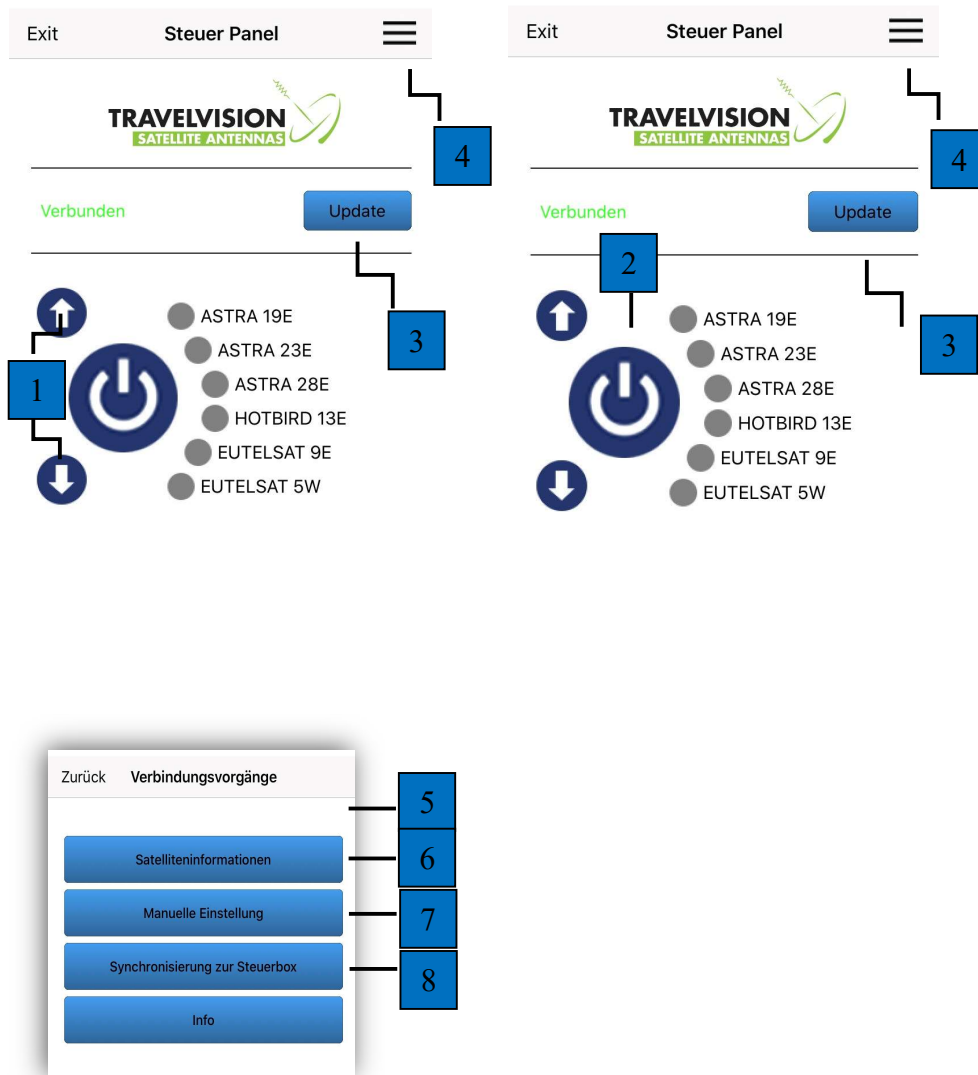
Exit Steuer Panel

TRAVELVISION
SATELLITE ANTENNAS

4

Verbunden Update

3

1

ASTRA 19E
ASTRA 23E
ASTRA 28E
HOTBIRD 13E
EUTELSAT 9E
EUTELSAT 5W

Exit Steuer Panel

TRAVELVISION
SATELLITE ANTENNAS

4

Verbunden Update

2

3

ASTRA 19E
ASTRA 23E
ASTRA 28E
HOTBIRD 13E
EUTELSAT 9E
EUTELSAT 5W

Zurück Verbindungsvorgänge

5

Satelliteninformationen

6

Manuelle Einstellung

7

Synchronisierung zur Steuerbox

8

Info